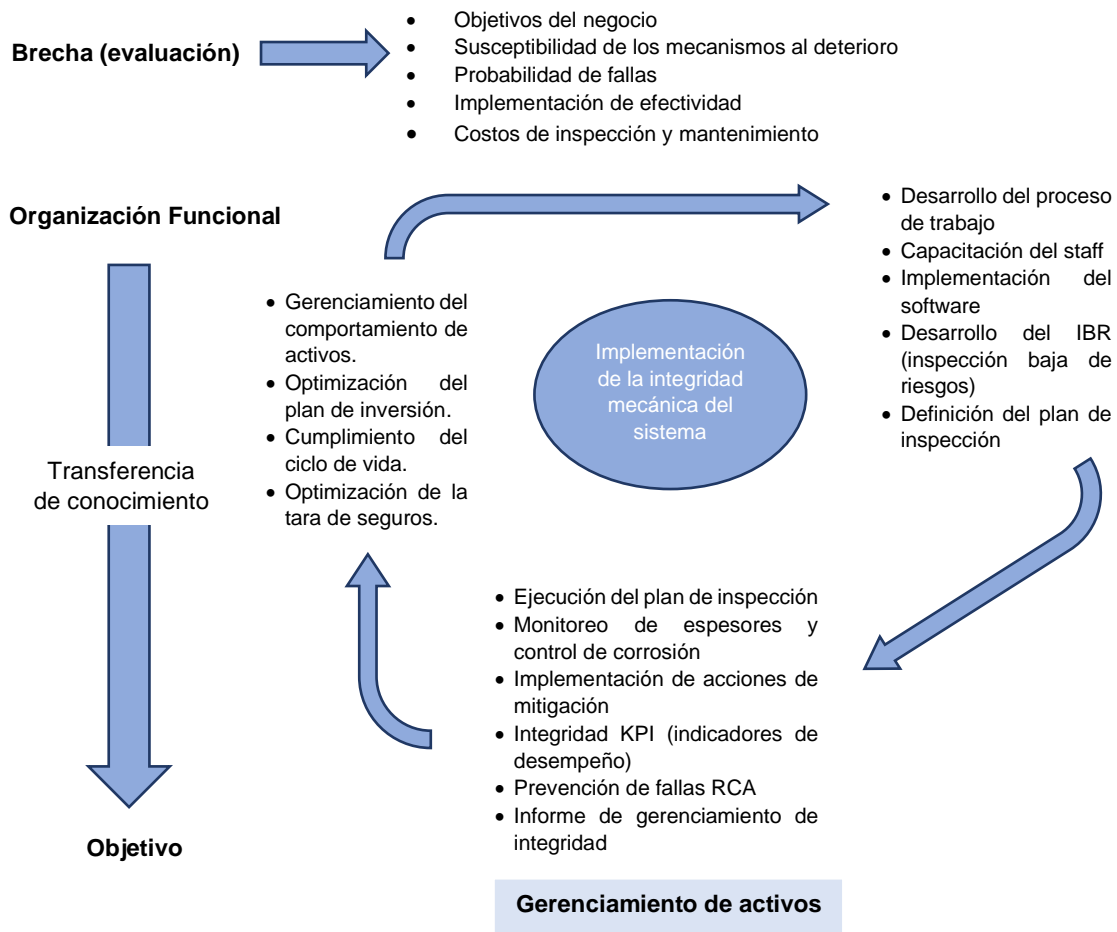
**Brecha (evaluación)**

- Objetivos del negocio
- Susceptibilidad de los mecanismos al deterioro
- Probabilidad de fallas
- Implementación de efectividad
- Costos de inspección y mantenimiento

**Organización Funcional**

Transferencia de conocimiento

**Objetivo**

- Gerenciamiento del comportamiento de activos.
- Optimización del plan de inversión.
- Cumplimiento del ciclo de vida.
- Optimización de la tara de seguros.

Implementación de la integridad mecánica del sistema

- Desarrollo del proceso de trabajo
- Capacitación del staff
- Implementación del software
- Desarrollo del IBR (inspección baja de riesgos)
- Definición del plan de inspección

- Ejecución del plan de inspección
- Monitoreo de espesores y control de corrosión
- Implementación de acciones de mitigación
- Integridad KPI (indicadores de desempeño)
- Prevención de fallas RCA
- Informe de gerenciamiento de integridad

**Gerenciamiento de activos**